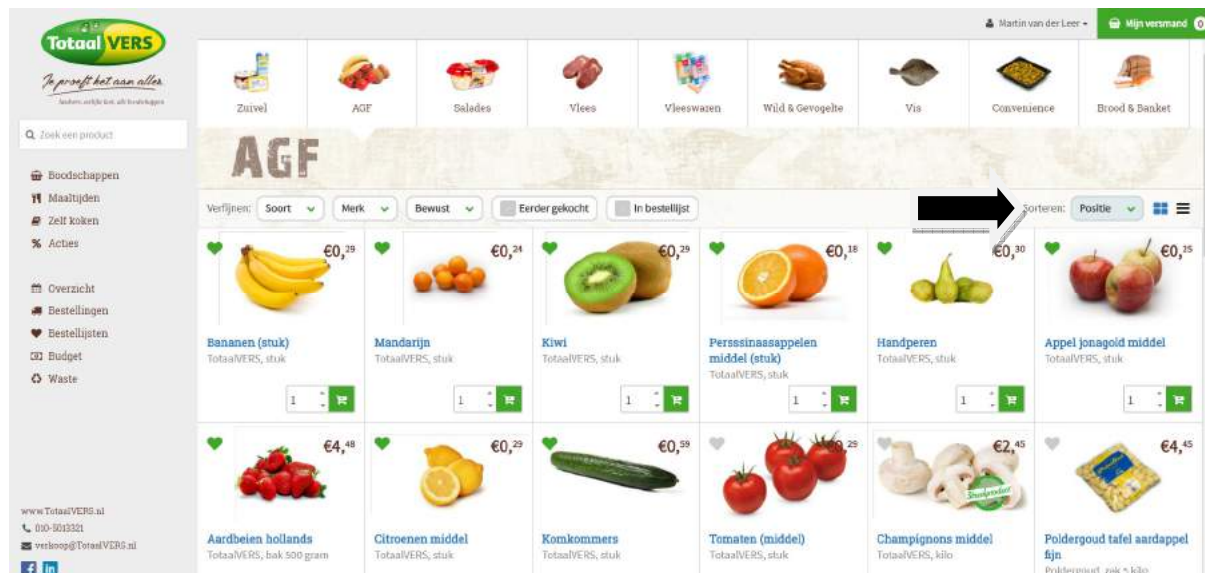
Totaal VERS
Je proeft het aan alles
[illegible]

Martin van der Leer ▾
Mijn versmand 0

Zoek een product

Boodschappen
Maaltijden
Zelf koken
Acties

Overzicht
Bestellingen
Bestellijsten
Budget
Waste

www.TotaalVERS.nl
010-5013321
verkoop@TotaalVERS.nl

Zuivel
AGF
Salades
Vlees
Vleeswaren
Wild & Gevogelte
Vis
Convenience
Brood & Banket

AGF

Verfijnen: Soort Merk Bewust Eerder gekocht In bestellijst
Sorteren: Positie

€0,$^{29}$
Bananen (stuk)
TotaalVERS, stuk
1

€0,$^{24}$
Mandarijn
TotaalVERS, stuk
1

€0,$^{29}$
Kiwi
TotaalVERS, stuk
1

€0,$^{18}$
Perssinaasappelen middel (stuk)
TotaalVERS, stuk
1

€0,$^{30}$
Handperen
TotaalVERS, stuk
1

€0,$^{35}$
Appel jonagold middel
TotaalVERS, stuk
1

€4,$^{48}$
Aardbeien hollands
TotaalVERS, bak 500 gram

€0,$^{29}$
Citroenen middel
TotaalVERS, stuk

€0,$^{59}$
Komkommers
TotaalVERS, stuk

€0,$^{29}$
Tomaten (middel)
TotaalVERS, stuk

€2,$^{45}$
Champignons middel
TotaalVERS, kilo

€4,$^{45}$
Poldergoud tafel aardappel fijn
Poldergoud, zak 5 kilo